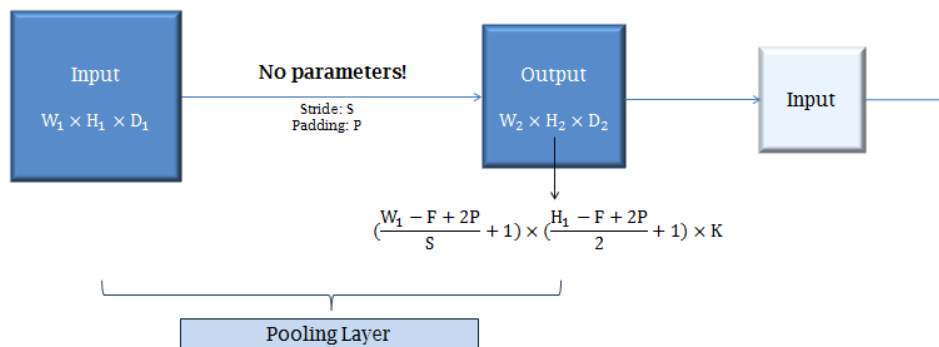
Input
$W_1 \times H_1 \times D_1$

No parameters!

Stride: S
Padding: P

Output
$W_2 \times H_2 \times D_2$

Input

$(\frac{W_1 - F + 2P}{S} + 1) \times (\frac{H_1 - F + 2P}{2} + 1) \times K$

Pooling Layer